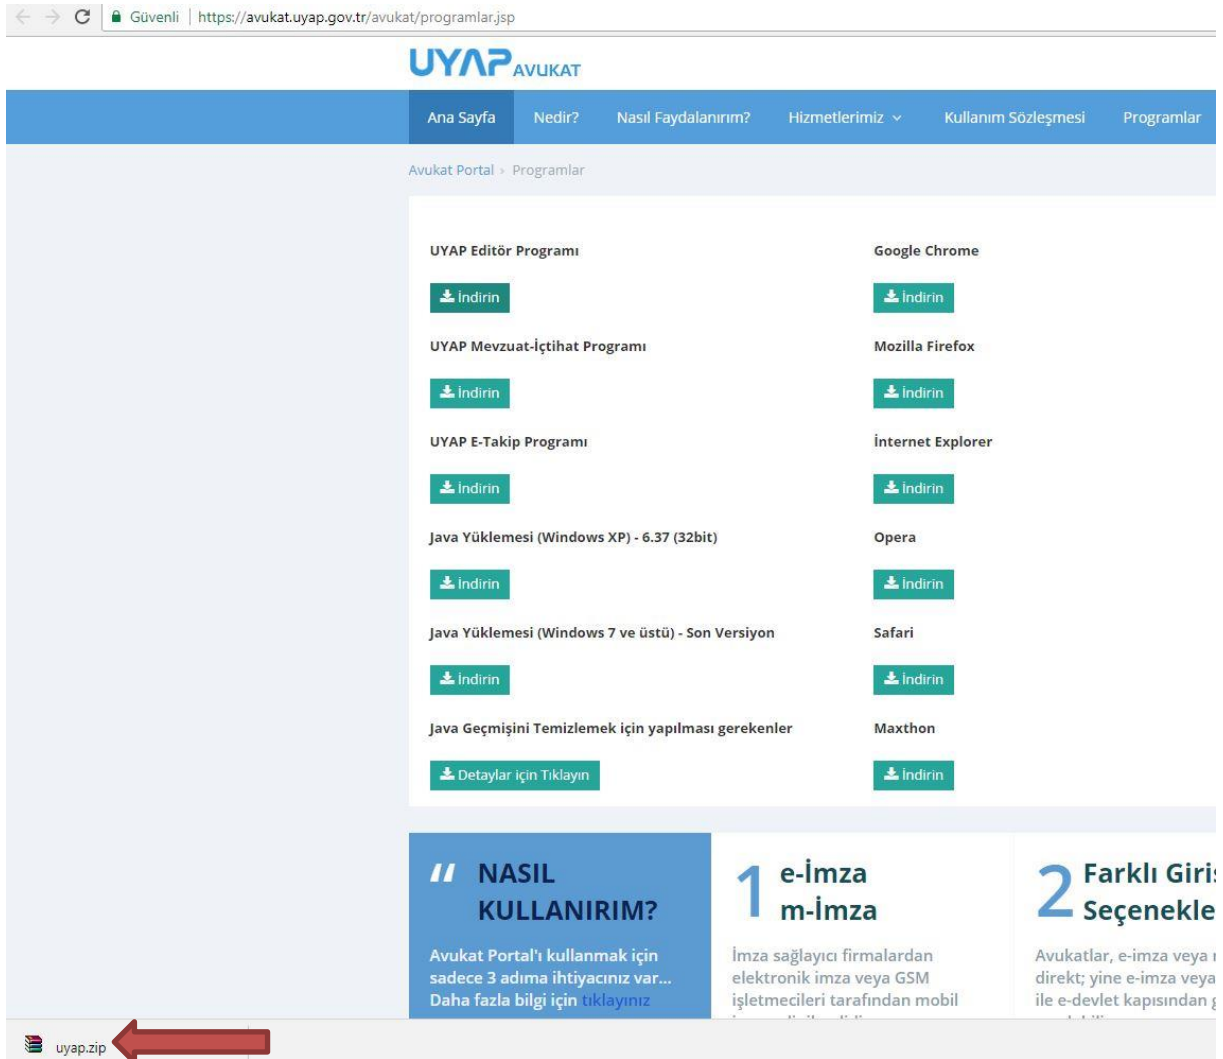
Güvenli | https://avukat.uyap.gov.tr/avukat/programlar.jsp

UYAP AVUKAT

Ana Sayfa Nedir? Nasıl Faydalanırım? Hizmetlerimiz Kullanım Sözleşmesi Programlar

Avukat Portal › Programlar

UYAP Editör Programı

İndirin

UYAP Mevzuat-İçtihat Programı

İndirin

UYAP E-Takip Programı

İndirin

Java Yüklemesi (Windows XP) - 6.37 (32bit)

İndirin

Java Yüklemesi (Windows 7 ve üstü) - Son Versiyon

İndirin

Java Geçmişini Temizlemek için yapılması gerekenler

Detaylar için Tıklayın

Google Chrome

İndirin

Mozilla Firefox

İndirin

İnternet Explorer

İndirin

Opera

İndirin

Safari

İndirin

Maxthon

İndirin

NASIL KULLANIRIM?

Avukat Portal'ı kullanmak için sadece 3 adıma ihtiyacınız var... Daha fazla bilgi için tıklayınız

1 e-İmza m-İmza

İmza sağlayıcı firmalardan elektronik imza veya GSM işletmecileri tarafından mobil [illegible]

2 Farklı Giriş Seçenekle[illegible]

Avukatlar, e-imza veya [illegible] direkt; yine e-imza veya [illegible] ile e-devlet kapısından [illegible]

uyap.zip